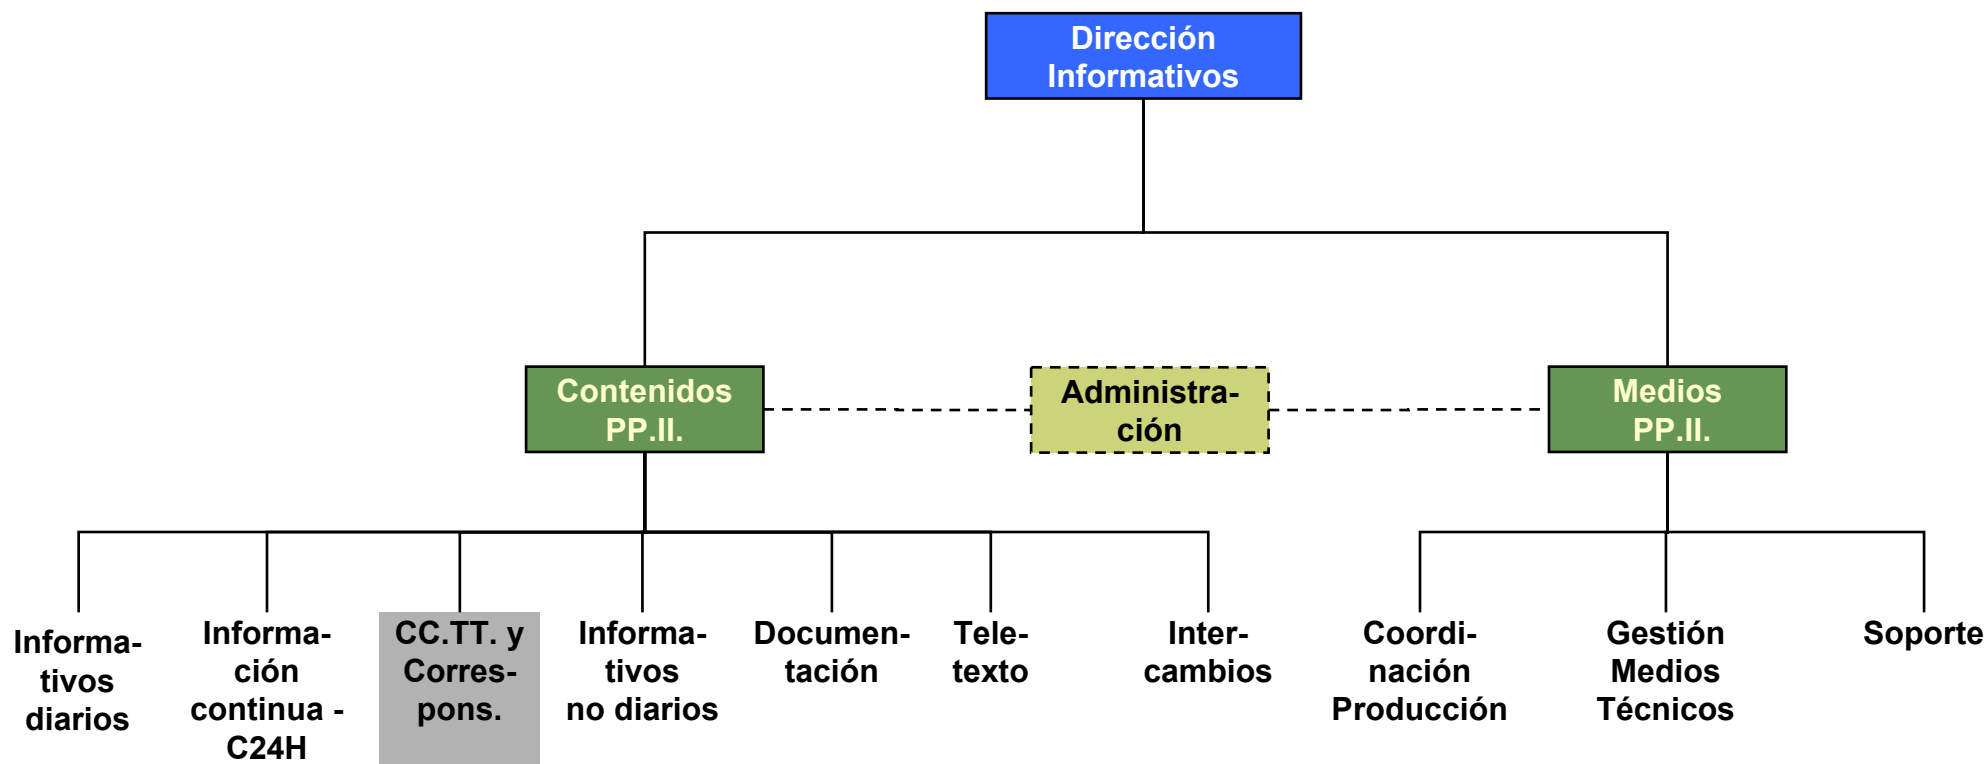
Dirección Informativos

Contenidos PP.II.

Administración

Medios PP.II.

Informativos diarios

Información continua - C24H

CC.TT. y Correspons.

Informativos no diarios

Documentación

Teletexto

Intercambios

Coordinación Producción

Gestión Medios Técnicos

Soporte